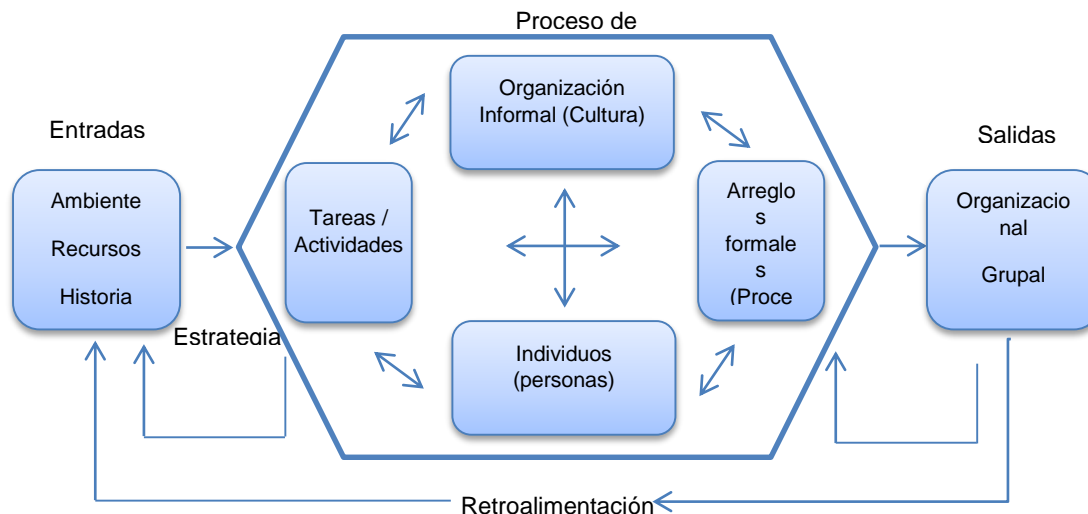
Proceso de

Entradas

Ambiente

Recursos

Historia

Estrategia

Tareas / Actividades

Organización Informal (Cultura)

Arreglo s formale s (Proce

Individuos (personas)

Salidas

Organizacio nal

Grupal

Retroalimentación